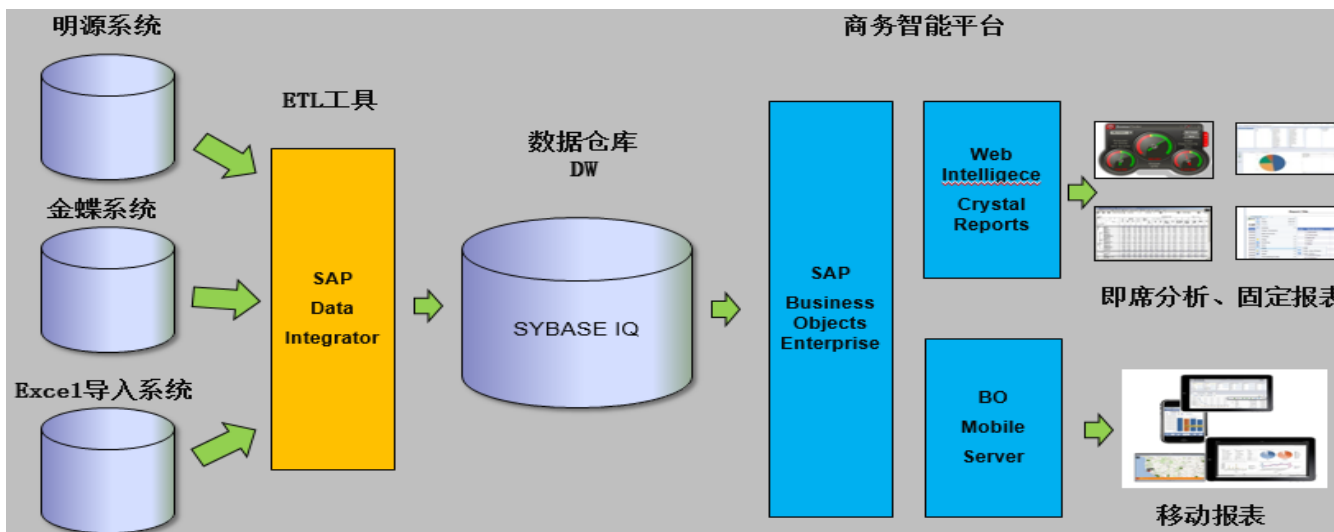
明源系统

金蝶系统

Exce1导入系统

ETL工具

SAP Data Integrator

数据仓库
DW

SYBASE IQ

商务智能平台

SAP Business Objects Enterprise

Web Intelligece

Crystal Reports

即席分析、固定报表

BO Mobile Server

移动报表